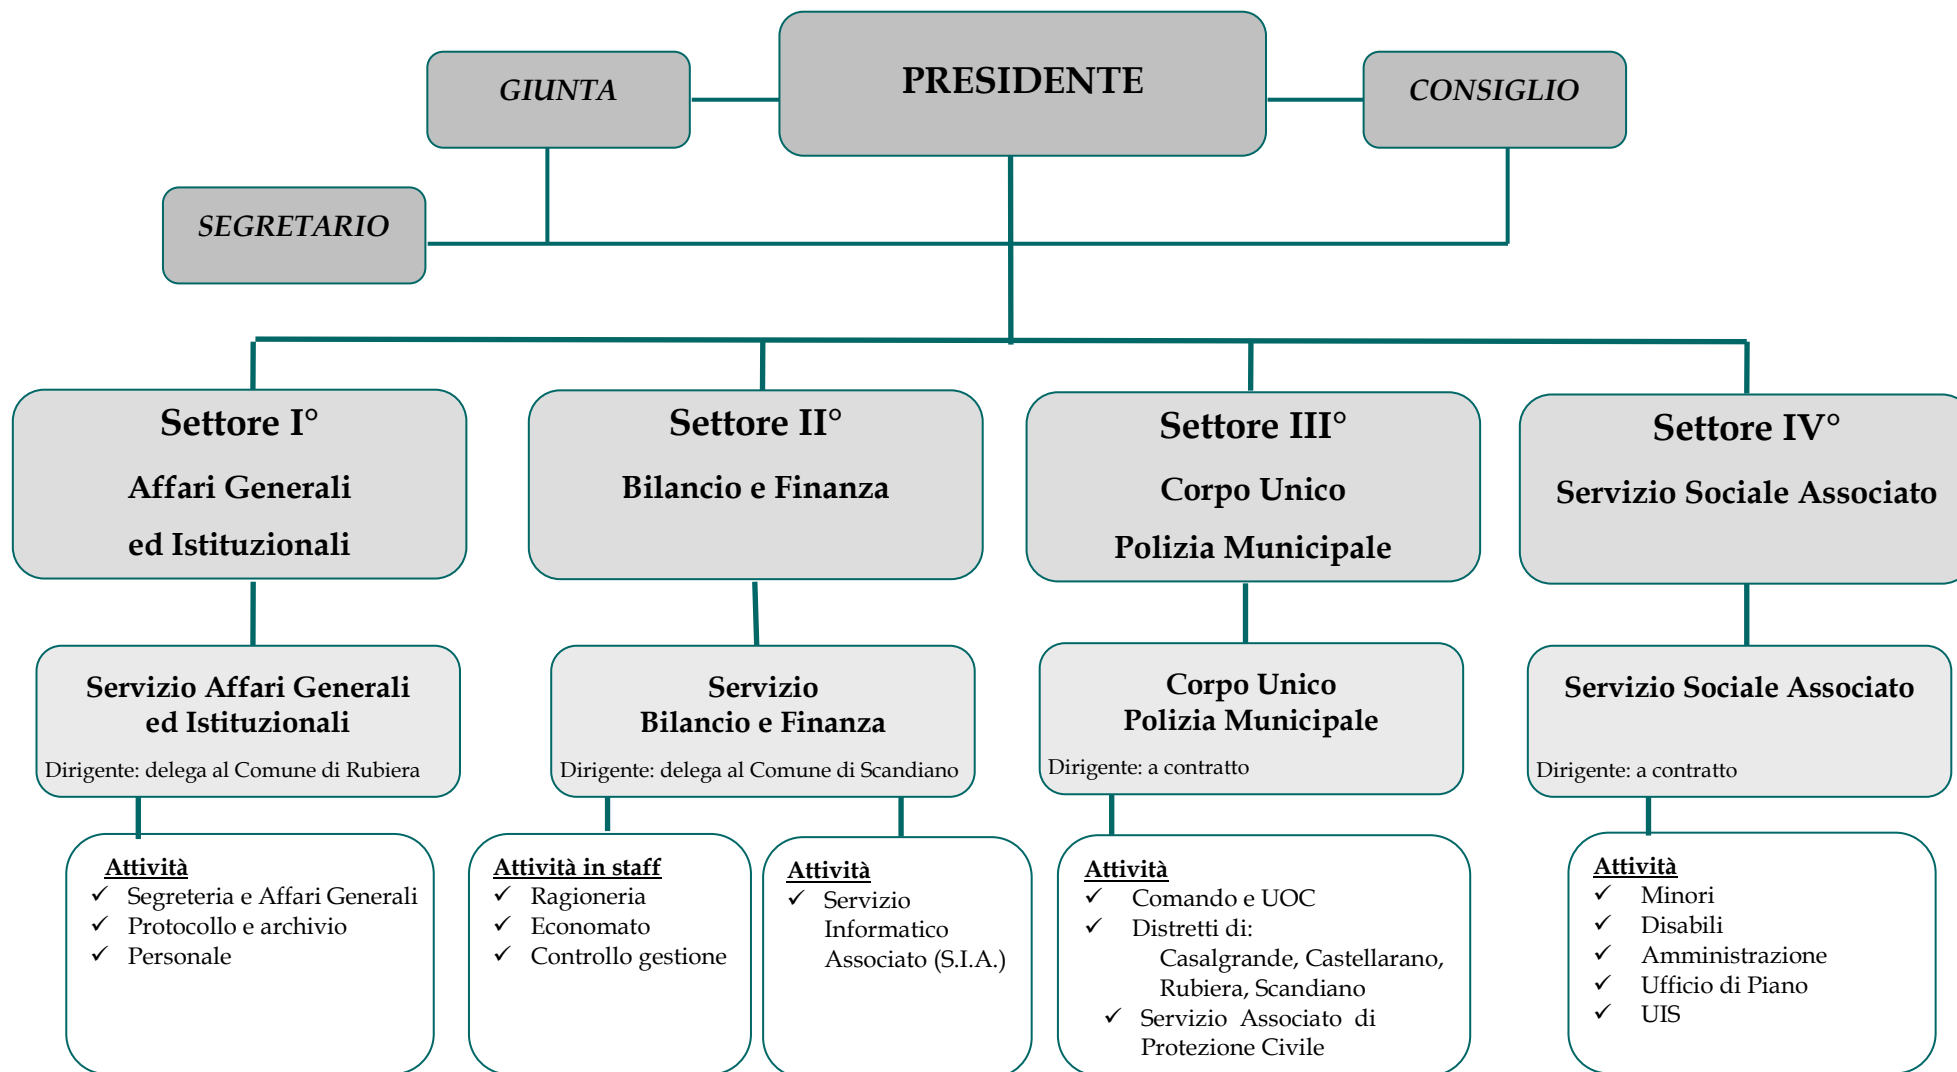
GIUNTA

PRESIDENTE

CONSIGLIO

SEGRETARIO

Settore I°
Affari Generali
ed Istituzionali

Settore II°
Bilancio e Finanza

Settore III°
Corpo Unico
Polizia Municipale

Settore IV°
Servizio Sociale Associato

Servizio Affari Generali ed Istituzionali
Dirigente: delega al Comune di Rubiera

Servizio
Bilancio e Finanza
Dirigente: delega al Comune di Scandiano

Corpo Unico
Polizia Municipale
Dirigente: a contratto

Servizio Sociale Associato
Dirigente: a contratto

Attività
✓ Segreteria e Affari Generali
✓ Protocollo e archivio
✓ Personale

Attività in staff
✓ Ragioneria
✓ Economato
✓ Controllo gestione

Attività
✓ Servizio Informatico Associato (S.I.A.)

Attività
✓ Comando e UOC
✓ Distretti di:
Casalgrande, Castellarano, Rubiera, Scandiano
✓ Servizio Associato di Protezione Civile

Attività
✓ Minori
✓ Disabili
✓ Amministrazione
✓ Ufficio di Piano
✓ UIS